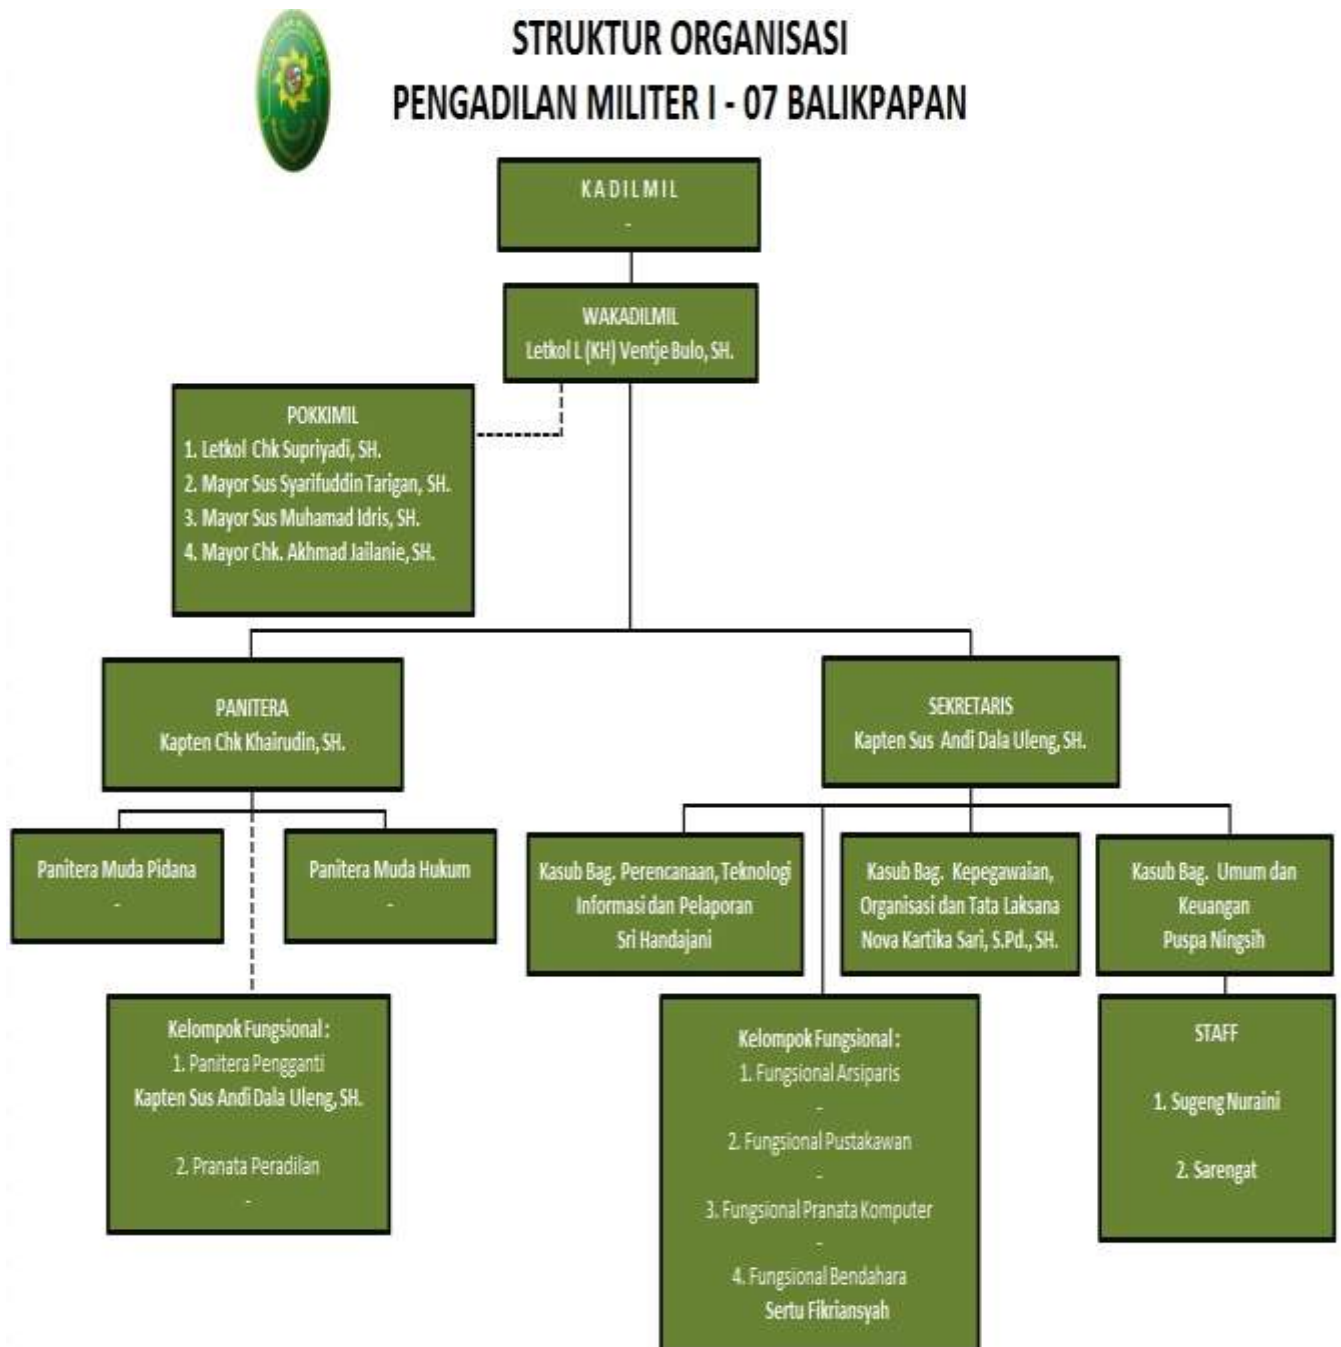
STRUKTUR ORGANISASI
PENGADILAN MILITER I - 07 BALIKPAPAN

KADILMIL
-

WAKADILMIL
Letkol L (KH) Ventje Bulo, SH.

POKKIMIL
1. Letkol Chk Supriyadi, SH.
2. Mayor Sus Syarifuddin Tarigan, SH.
3. Mayor Sus Muhamad Idris, SH.
4. Mayor Chk. Akhmad Jailanie, SH.

PANITERA
Kapten Chk Khairudin, SH.

SEKRETARIS
Kapten Sus Andi Dala Uleng, SH.

Panitera Muda Pidana
-

Panitera Muda Hukum
-

Kasub Bag. Perencanaan, Teknologi Informasi dan Pelaporan
Sri Handajani

Kasub Bag. Kepegawaian, Organisasi dan Tata Laksana
Nova Kartika Sari, S.Pd., SH.

Kasub Bag. Umum dan Keuangan
Puspa Ningsih

Kelompok Fungsional :
1. Panitera Pengganti
Kapten Sus Andi Dala Uleng, SH.

2. Pranata Peradilan
-

Kelompok Fungsional :
1. Fungsional Arsiparis
-
2. Fungsional Pustakawan
-
3. Fungsional Pranata Komputer
-
4. Fungsional Bendahara
Sertu Fikriansyah

STAFF

1. Sugeng Nuraini

2. Sarengat